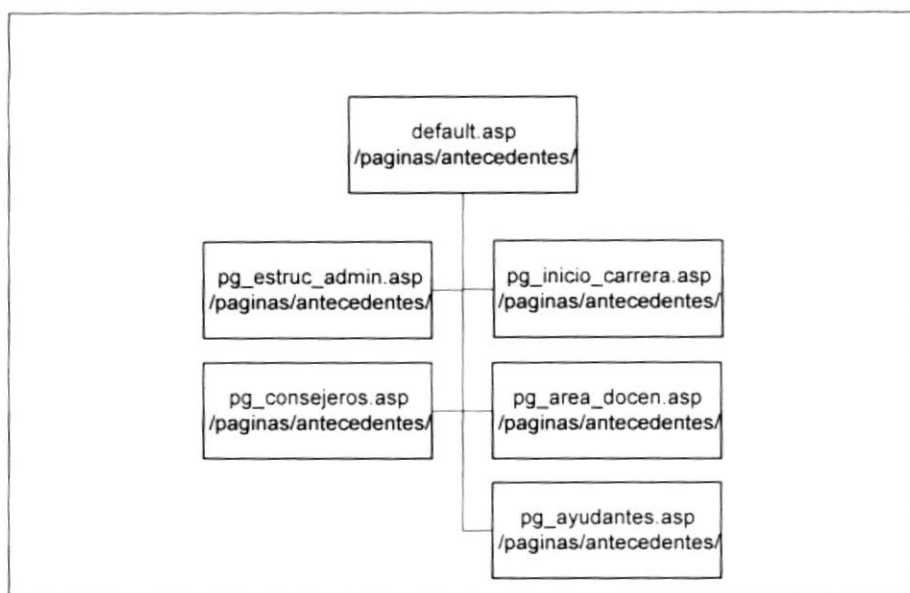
default.asp
/paginas/antecedentes/

pg_estruc_admin.asp
/paginas/antecedentes/

pg_inicio_carrera.asp
/paginas/antecedentes/

pg_consejeros.asp
/paginas/antecedentes/

pg_area_docen.asp
/paginas/antecedentes/

pg_ayudantes.asp
/paginas/antecedentes/